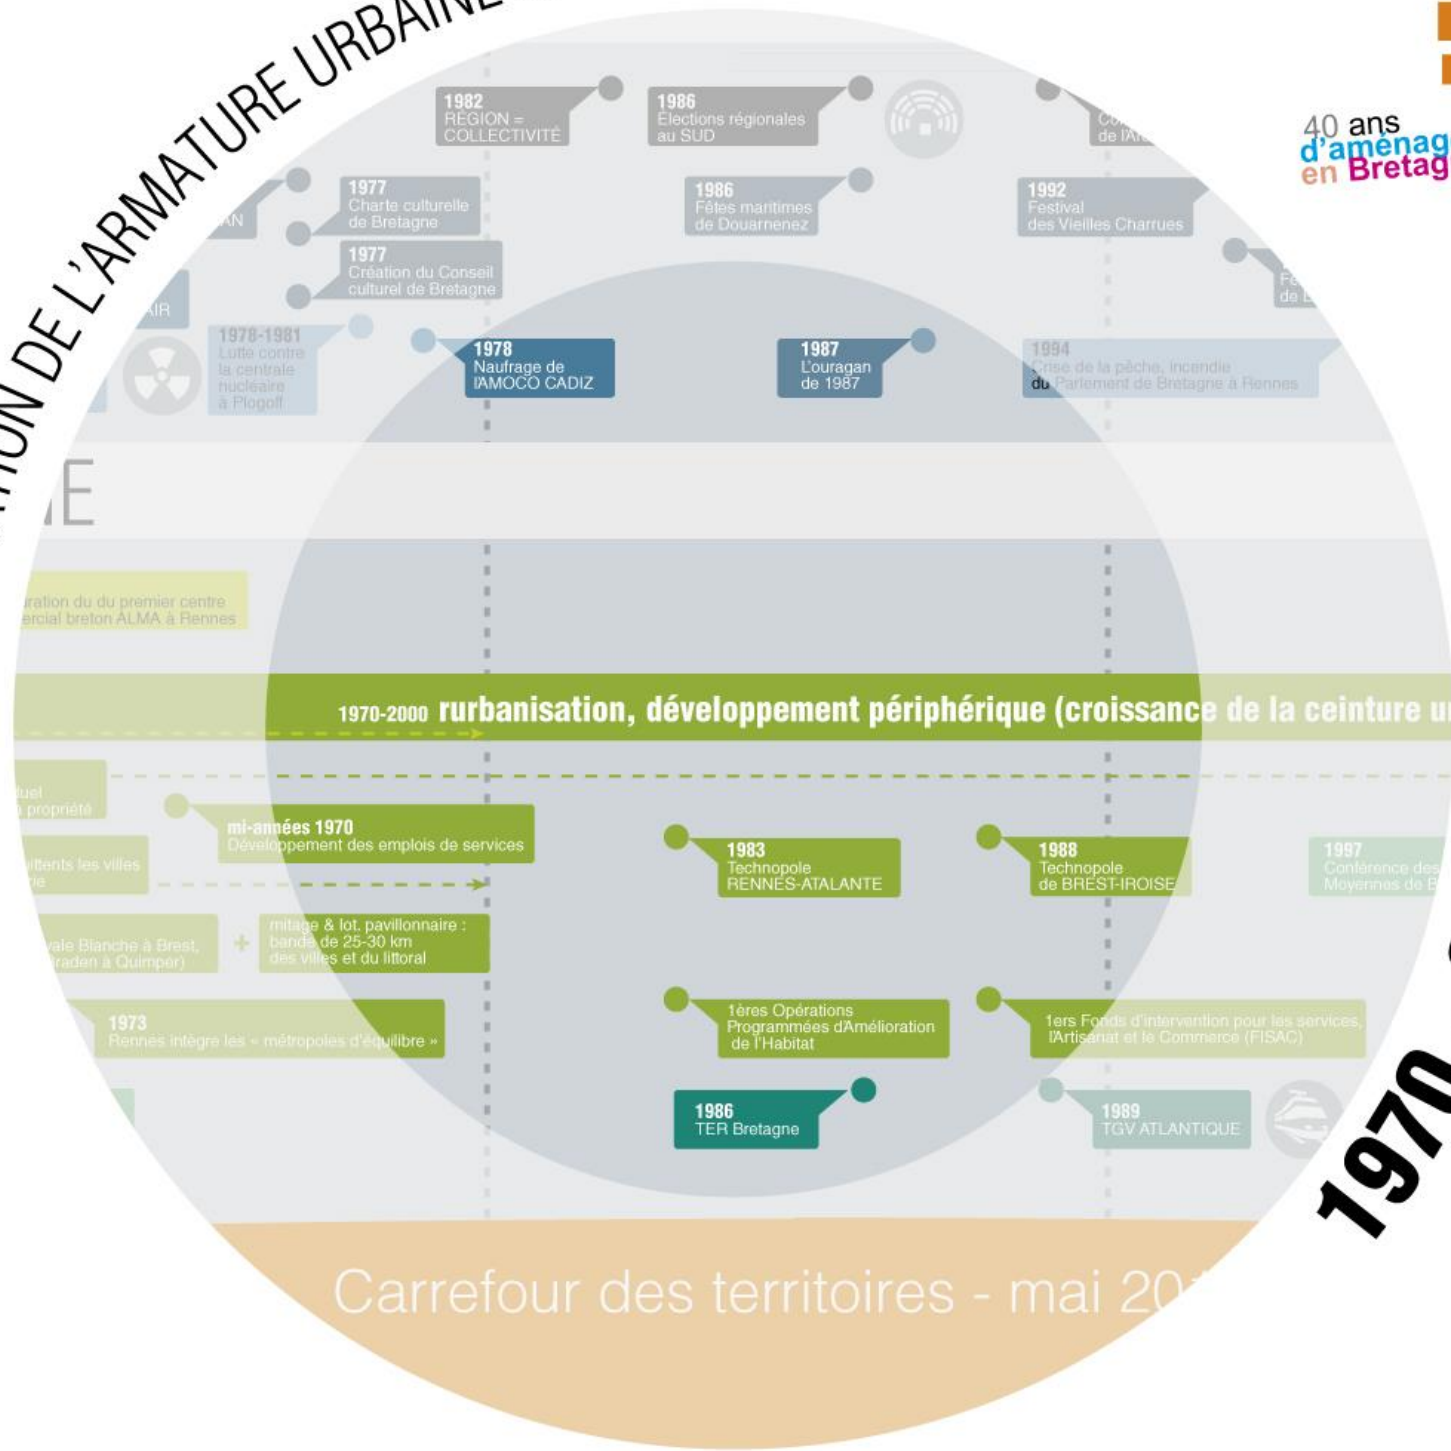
TION DE L'ARMATURE URBAINE

40 ans
d'aménag
en Bretag

1982
RÉGION = COLLECTIVITÉ

1986
Élections régionales au SUD

Co
de l'Ar

1977
Charte culturelle de Bretagne

AN

1986
Fêtes maritimes de Douarnenez

1992
Festival des Vieilles Charrues

1977
Création du Conseil culturel de Bretagne

Fe
de L

AIR

1978-1981
Lutte contre la centrale nucléaire à Plogoff

1978
Naufrage de l'AMOCO CADIZ

1987
L'ouragan de 1987

1994
Crise de la pêche, incendie du Parlement de Bretagne à Rennes

IE

uration du du premier centre ercial breton ALMA à Rennes

1970-2000 rurbanisation, développement périphérique (croissance de la ceinture u

uel propriété

mi-années 1970
Développement des emplois de services

1983
Technopole RENNES-ATALANTE

1988
Technopole de BREST-IROISE

1997
Conférence des Moyennes de B

itents les villes ie

vale Blanche à Brest, raden à Quimper)

+

mitage & lot. pavillonnaire : bande de 25-30 km des villes et du littoral

1ères Opérations Programmées d'Amélioration de l'Habitat

1ers Fonds d'intervention pour les services, l'Artisanat et le Commerce (FISAC)

1973
Rennes intègre les « métropoles d'équilibre »

1986
TER Bretagne

1989
TGV ATLANTIQUE

1970

Carrefour des territoires - mai 20